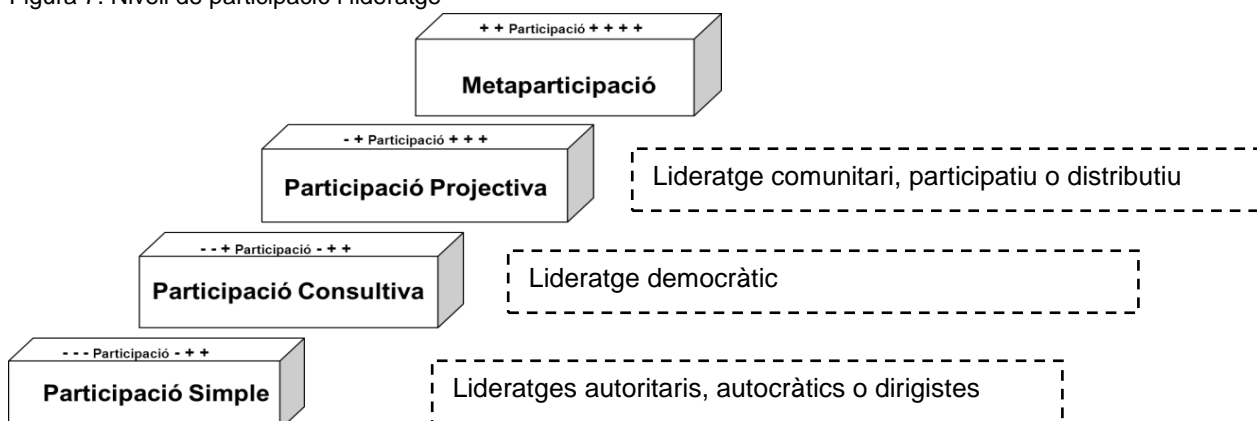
Figura 7. Nivell de participació i lideratge

+ + Participació + + + +

Metaparticipació

- + Participació + + +

Participació Projectiva

Lideratge comunitari, participatiu o distributiu

- - + Participació - + +

Participació Consultiva

Lideratge democràtic

- - - Participació - + +

Participació Simple

Lideratges autoritaris, autocràtics o dirigistes